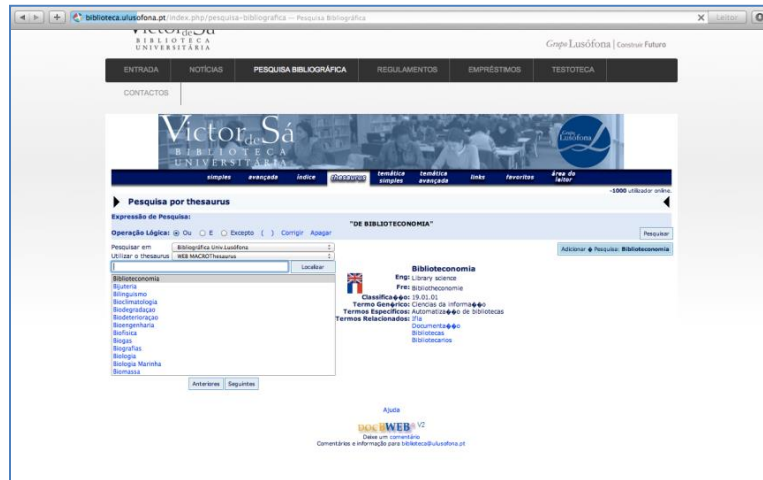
biblioteca.ulusofona.pt/index.php/pesquisa-bibliografica — Pesquisa Bibliográfica

Victor de Sá
BIBLIOTECA UNIVERSITÁRIA

Grupo Lusófona | Construir Futuro

ENTRADA NOTÍCIAS PESQUISA BIBLIOGRÁFICA REGULAMENTOS EMPRÉSTIMOS TESTOTECA
CONTACTOS

Victor de Sá
BIBLIOTECA UNIVERSITÁRIA

Grupo Lusófona

simples avançada índice thesaurus temática simples temática avançada links favoritos área do leitor

-1000 utilizador online.

Pesquisa por thesaurus

Expressão de Pesquisa:

"DE BIBLIOTECONOMIA"

Operação Lógica: Ou E Excepto ( ) Corrigir Apagar

Pesquisar

Pesquisar em Bibliográfica Univ.Lusófona
Utilizar o thesaurus WEB MACROThesaurus

Adicionar Pesquisa: Biblioteconomia

Localizar

Biblioteconomia
Bijuteria
Bilinguismo
Bioclimatologia
Biodegradação
Biodeterioração
Bioengenharia
Biofísica
Biogas
Biografias
Biologia
Biologia Marinha
Biomassa

Anteriores Seguintes

Biblioteconomia
Eng: Library science
Fre: Bibliotheconomie
Classifica��o: 19.01.01
Termo Genérico: Ciencias da informa��o
Termos Específicos: Automatiza��o de bibliotecas
Termos Relacionados: Ifla
Documenta��o
Bibliotecas
Bibliotecarios

Ajuda

DOCWEB V2
Deixe um comentário
Comentários e informação para biblioteca@ulusofona.pt